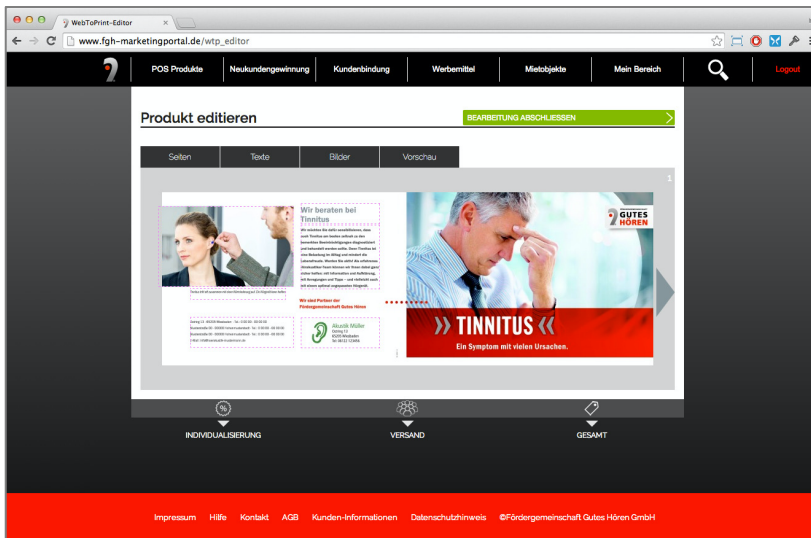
WebToPrint-Editor

www.fgh-marketingportal.de/wtp_editor

POS Produkte | Neukundengewinnung | Kundenbindung | Werbemittel | Mietobjekte | Mein Bereich | Logout

Produkt editieren

BEARBEITUNG ABSCHLIESSEN

Seiten | Texte | Bilder | Vorschau

1

Wir beraten bei Tinnitus

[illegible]

Wir sind Partner der Fördergemeinschaft Gutes Hören

Akustik Müller

GUTES HÖREN

TINNITUS

Ein Symptom mit vielen Ursachen.

INDIVIDUALISIERUNG

VERSAND

GESAMT

Impressum Hilfe Kontakt AGB Kunden-Informationen Datenschutzhinweis ©Fördergemeinschaft Gutes Hören GmbH